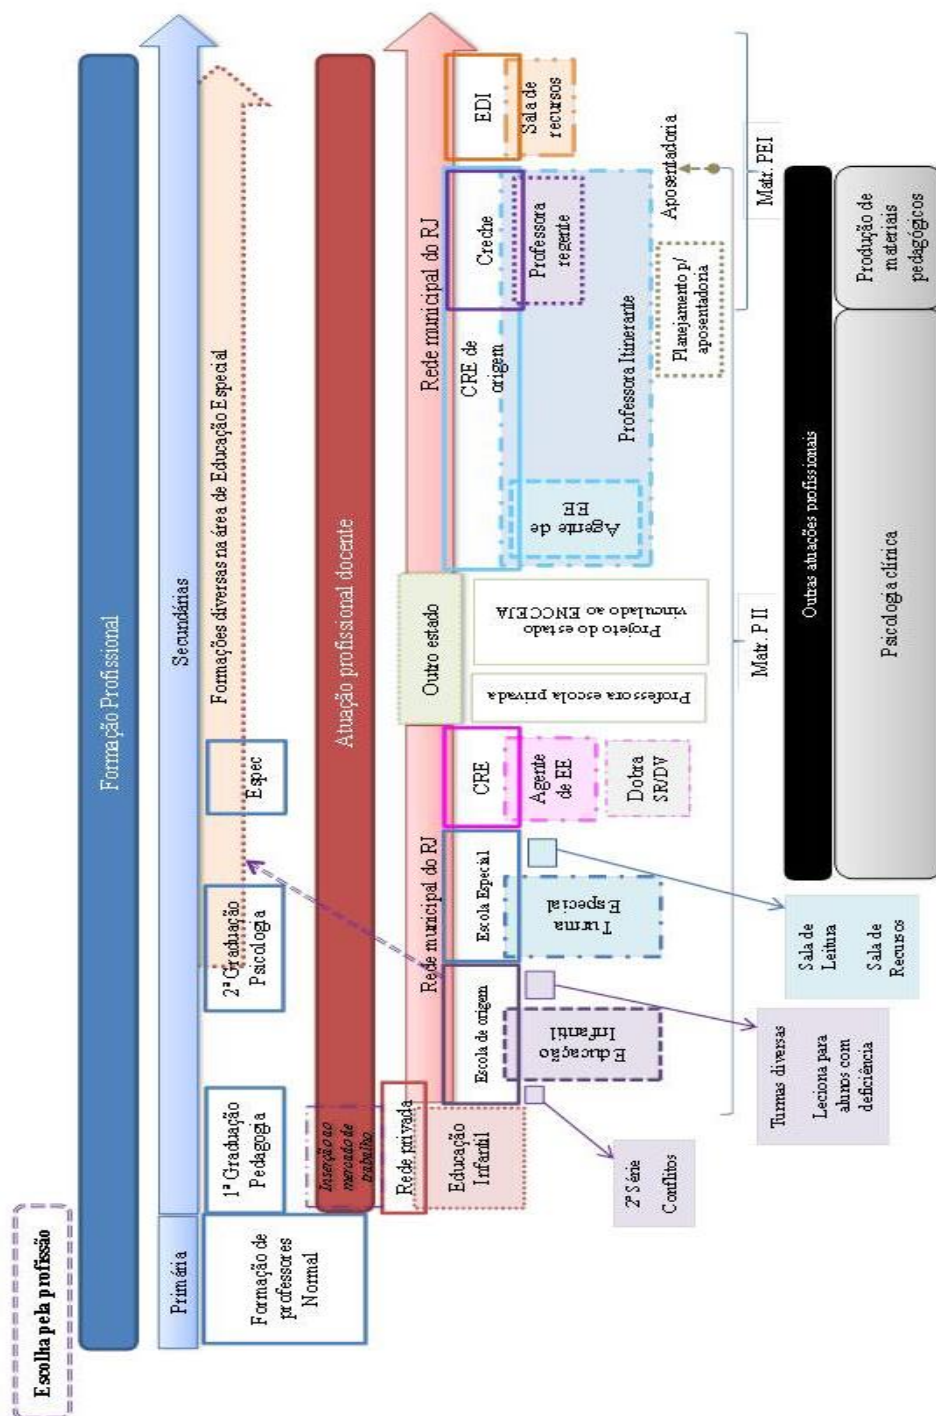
Escolha pela profissão

Formação Profissional

Primária

Secundárias

Formação de professores Normal

1ª Graduação Pedagogia

2ª Graduação Psicologia

Espec

Formações diversas na área de Educação Especial

Atuação profissional docente

Inserção no mercado de trabalho

Rede privada

Educação Infantil

Rede municipal do RJ

Escola de origem

Educação Infantil

Escola Especial

Turma Especial

CRE

Agente de EE

Dobra SR/DV

Outro estado

Professora escola privada

Projeto do estado vinculado ao ENCCEJA

Rede municipal do RJ

CRE de origem

Agente de EE

Professora Itinerante

Creche

Professora regente

EDI

Sala de recursos

Planejamento p/ aposentadoria

Aposentadoria

Matr. P II

Matr. PEI

2ª Série

Conflitos

Turmas diversas

Leciona para alunos com deficiência

Sala de Leitura

Sala de Recursos

Outras atuações profissionais

Psicologia clínica

Produção de materiais pedagógicos